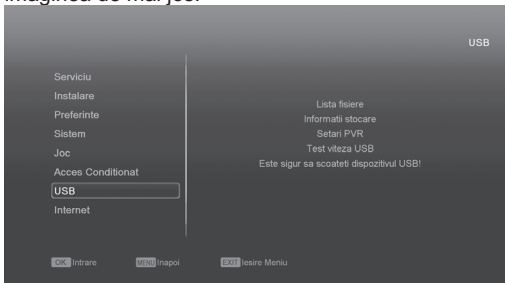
imaginea de mai jos.

USB

Serviciu
Instalare
Preferinte
Sistem
Joc
Acces Conditionat
USB
Internet

Lista fisiere
Informatii stocare
Setari PVR
Test viteza USB
Este sigur sa scoateti dispozitivul USB!

OK Intrare MENU Inapoi EXIT Iesire Meniu